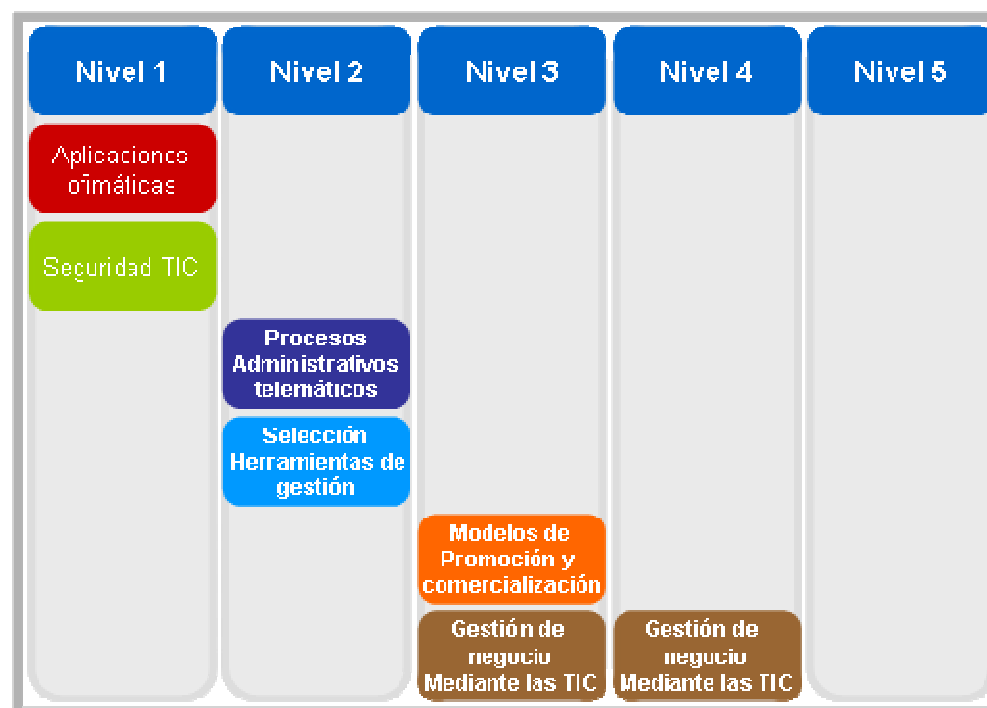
Nivel 1

Aplicaciones ofimáticas

Seguridad TIC

Nivel 2

Procesos Administrativos telemáticos

Selección Herramientas de gestión

Nivel 3

Modelos de Promoción y comercialización

Gestión de negocio Mediante las TIC

Nivel 4

Gestión de negocio Mediante las TIC

Nivel 5